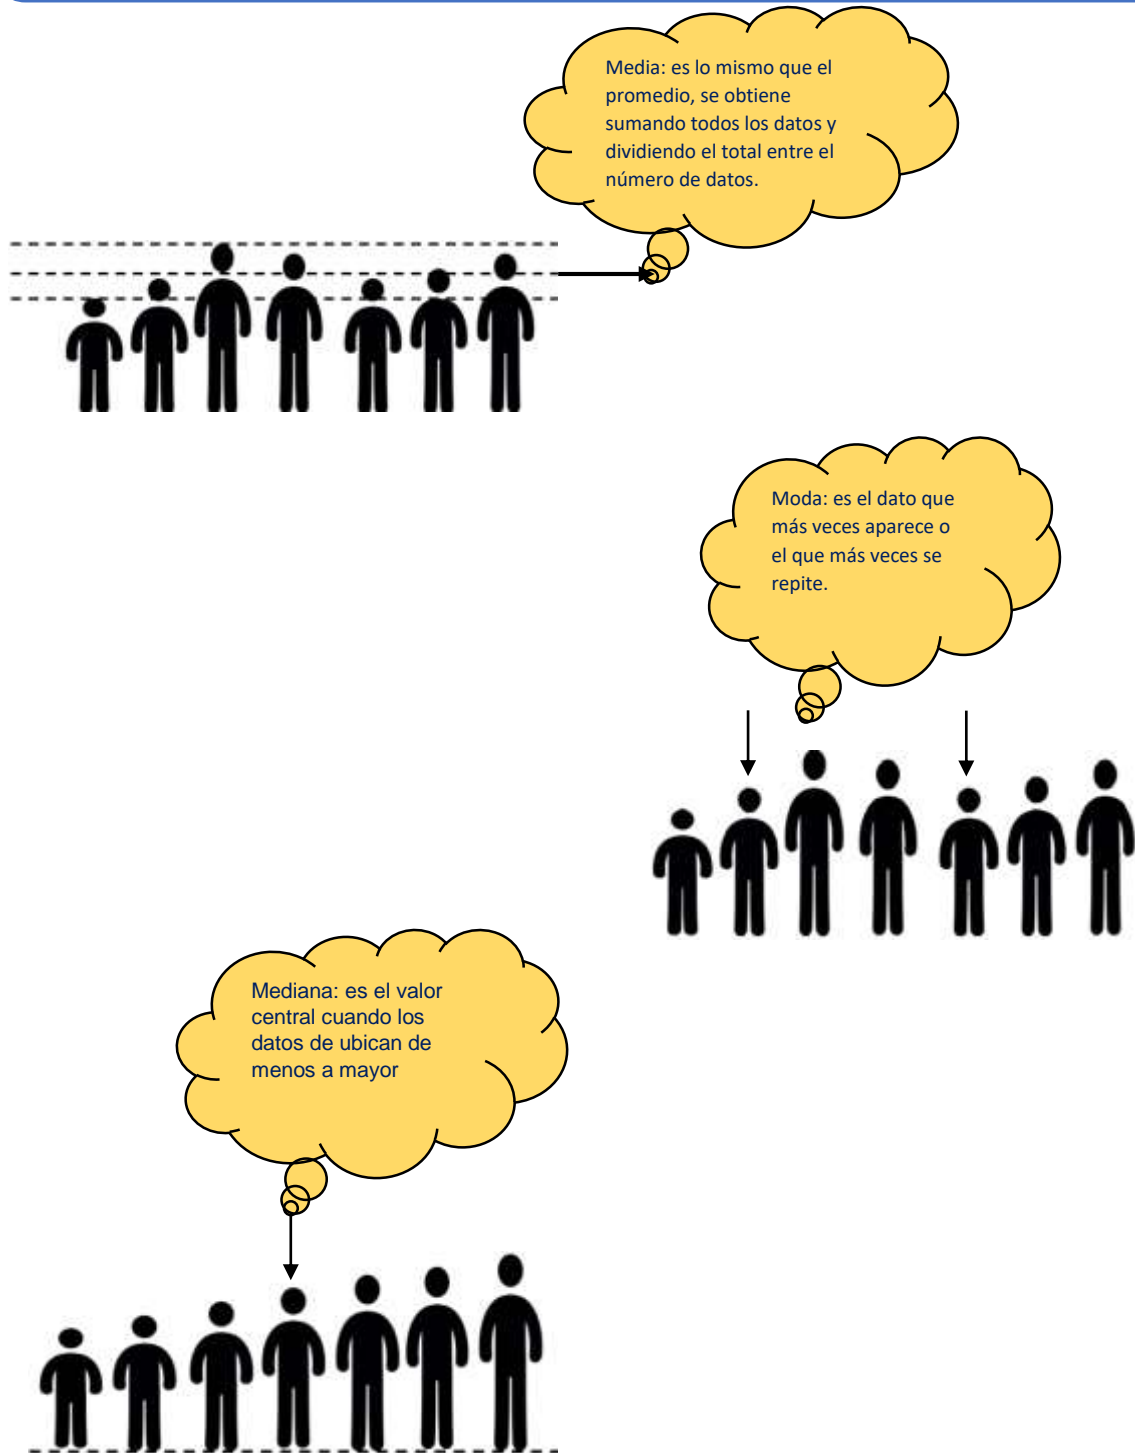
Media: es lo mismo que el promedio, se obtiene sumando todos los datos y dividiendo el total entre el número de datos.

Moda: es el dato que más veces aparece o el que más veces se repite.

Mediana: es el valor central cuando los datos de ubican de menos a mayor